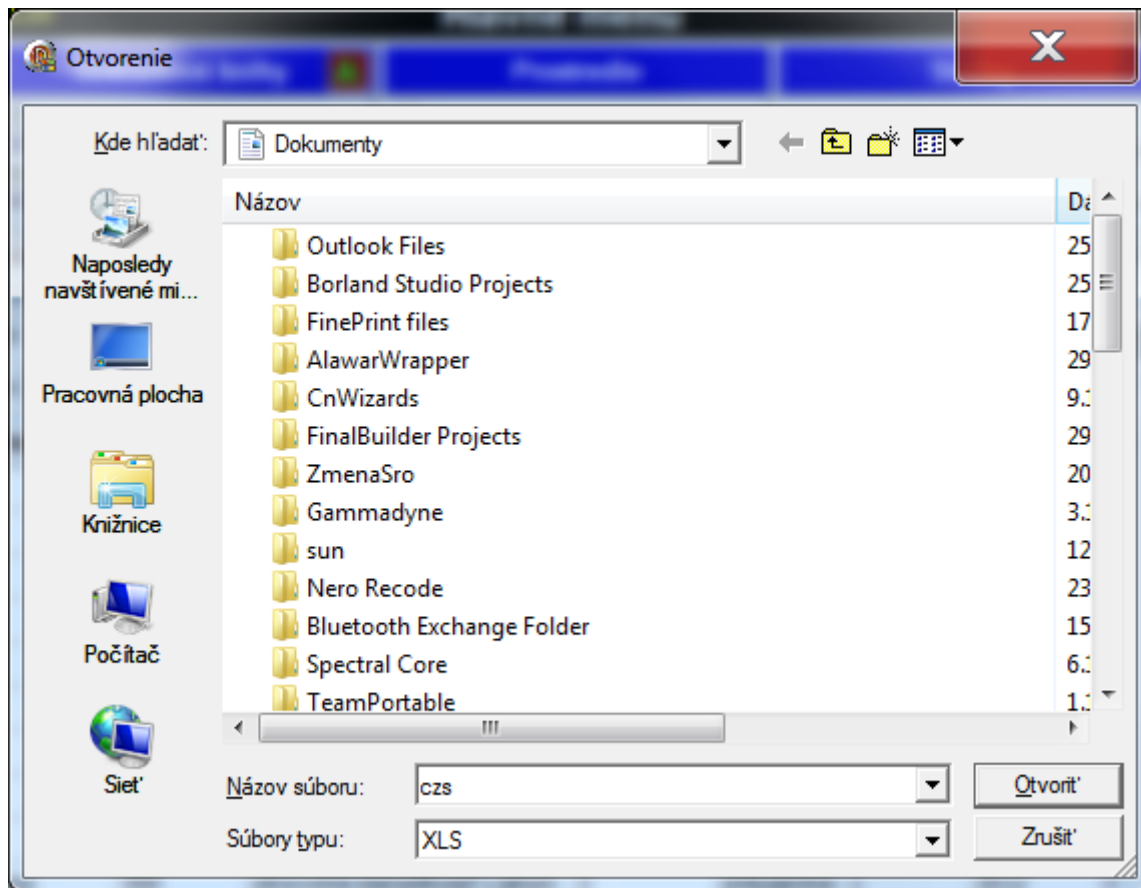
Otvorenie

Kde hľadať: Dokumenty

Naposledy navštívené mi...
Pracovná plocha
Knižnice
Počítač
Sieť

| Názov | Da |
|---|---|
| Outlook Files | 25 |
| Borland Studio Projects | 25 |
| FinePrint files | 17 |
| AlawarWrapper | 29 |
| CnWizards | 9.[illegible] |
| FinalBuilder Projects | 29 |
| ZmenaSro | 20 |
| Gammadyne | 3.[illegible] |
| sun | 12 |
| Nero Recode | 23 |
| Bluetooth Exchange Folder | 15 |
| Spectral Core | 6.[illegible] |
| TeamPortable | 1.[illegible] |

Názov súboru: czs
Súbory typu: XLS

Otvoriť
Zrušiť